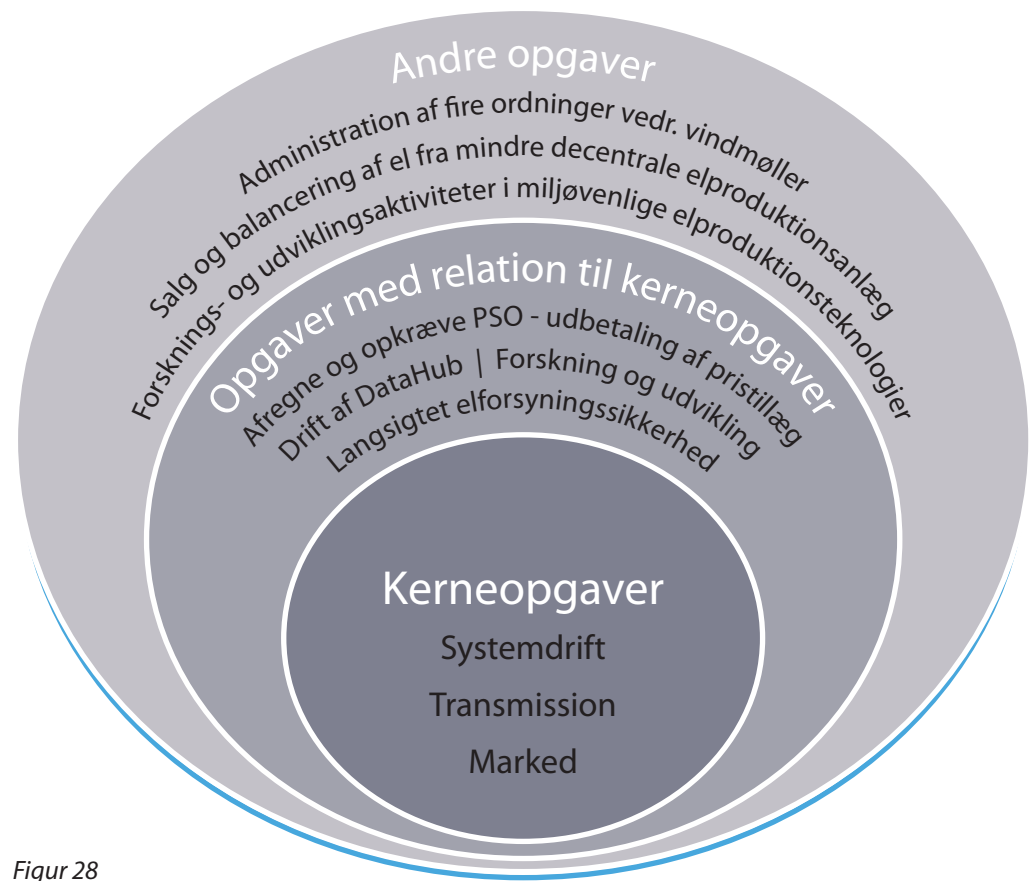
Andre opgaver

Administration af fire ordninger vedr. vindmøller

Salg og balancering af el fra mindre decentrale elproduktionsanlæg

Forsknings- og udviklingsaktiviteter i miljøvenlige elproduktionsteknologier

Opgaver med relation til kerneopgaver

Afregne og opkræve PSO - udbetaling af pristillæg

Drift af DataHub | Forskning og udvikling

Langsigtet elforsyningssikkerhed

Kerneopgaver

Systemdrift

Transmission

Marked

Figur 28